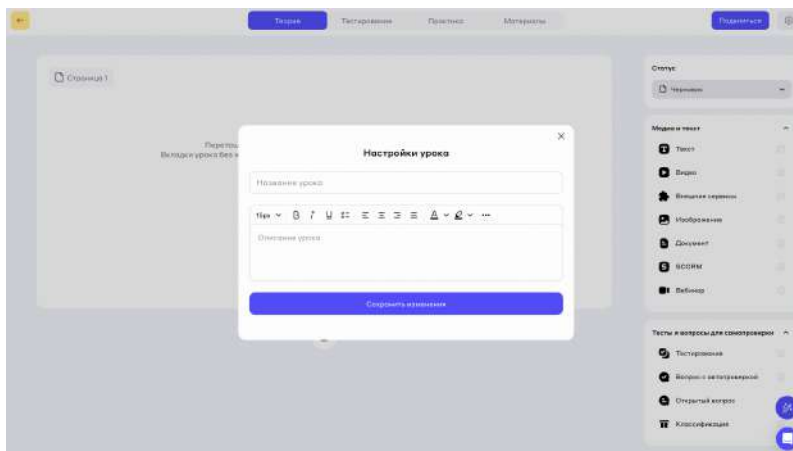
Теория Тестирование Практика Материалы

Поделиться

Страница 1

Перетащ
Вкладки урока без

Настройки урока

Название урока

15px B I U

Описание урока

Сохранить изменения

Статус

Черновик

Медиа и текст

Текст

Видео

Внешние сервисы

Изображение

Документ

SCORM

Вебинар

Тесты и вопросы для самопроверки

Тестирование

Вопрос с автопроверкой

Открытый вопрос

Классификация